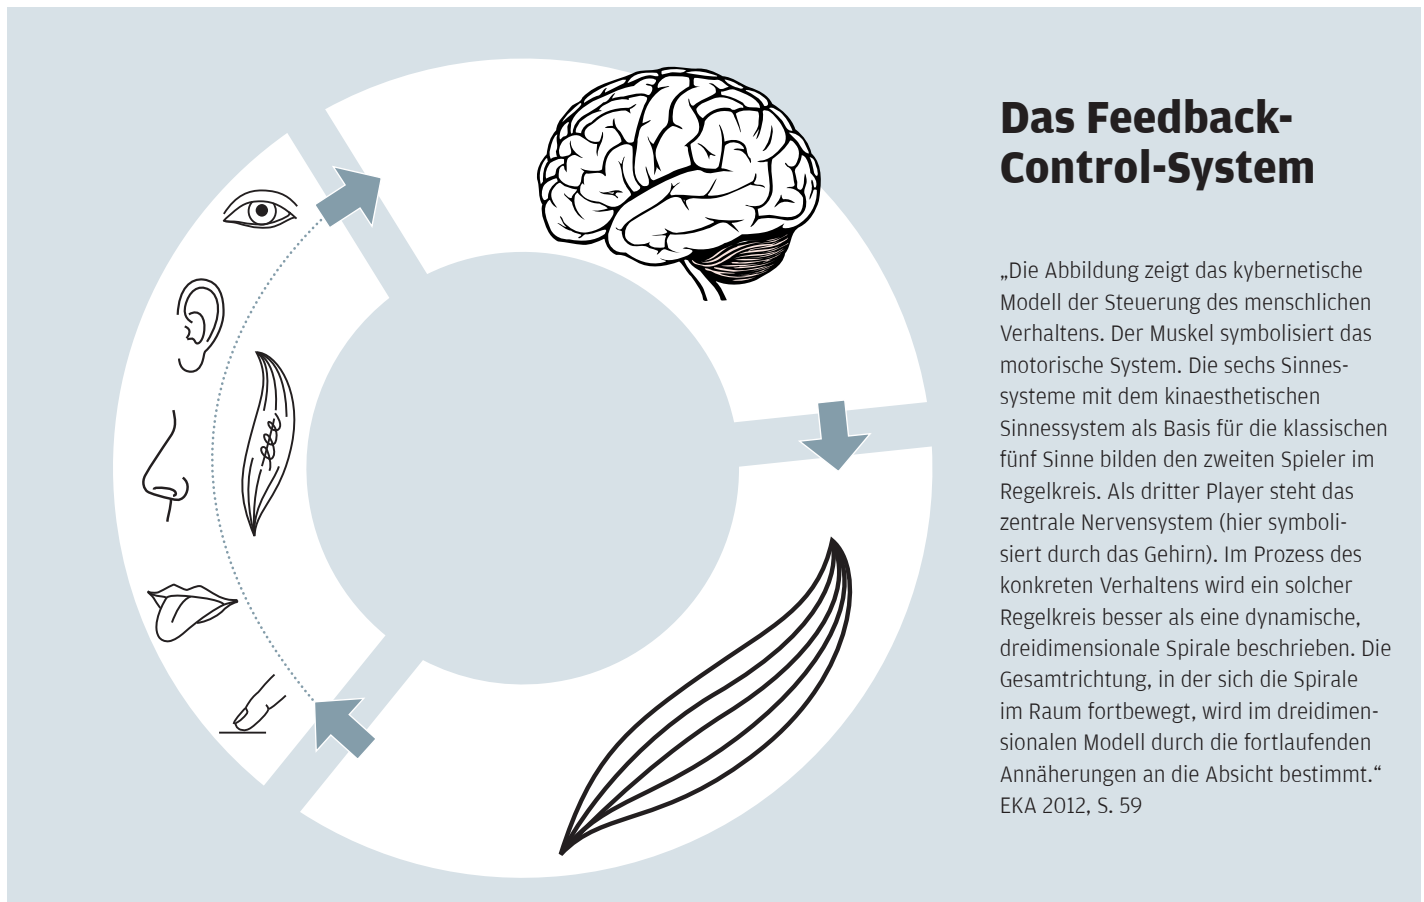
Das Feedback-Control-System

„Die Abbildung zeigt das kybernetische Modell der Steuerung des menschlichen Verhaltens. Der Muskel symbolisiert das motorische System. Die sechs Sinnessysteme mit dem kinaesthetischen Sinnessystem als Basis für die klassischen fünf Sinne bilden den zweiten Spieler im Regelkreis. Als dritter Player steht das zentrale Nervensystem (hier symbolisiert durch das Gehirn). Im Prozess des konkreten Verhaltens wird ein solcher Regelkreis besser als eine dynamische, dreidimensionale Spirale beschrieben. Die Gesamtrichtung, in der sich die Spirale im Raum fortbewegt, wird im dreidimensionalen Modell durch die fortlaufenden Annäherungen an die Absicht bestimmt.“
EKA 2012, S. 59